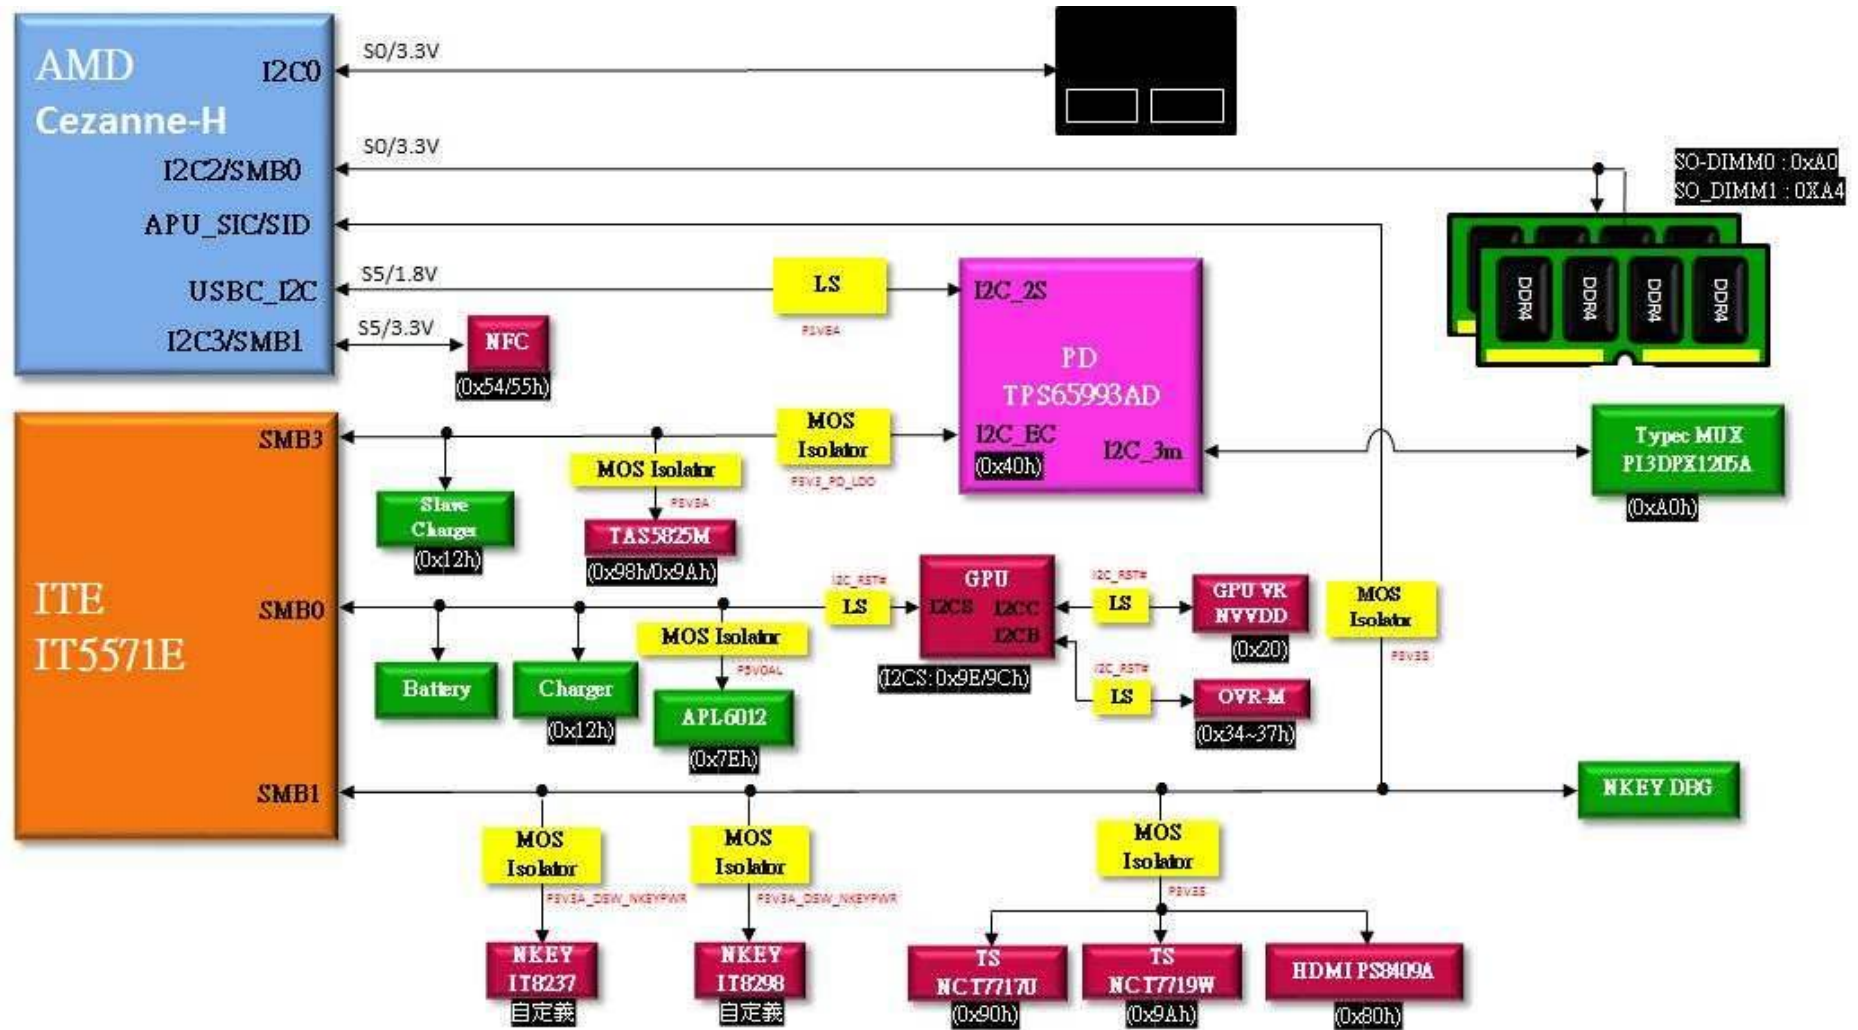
AMD
Cezanne-H
I2C0
I2C2/SMB0
APU_SIC/SID
USBC_I2C
I2C3/SMB1

S0/3.3V
S0/3.3V
S5/1.8V
S5/3.3V

SO-DIMM0 : 0xA0
SO_DIMM1 : 0XA4

DDR4
DDR4
DDR4
DDR4

LS
P1V8A

NFC
(0x54/55h)

I2C_2S
PD
TPS65993AD
I2C_EC
(0x40h)
I2C_3m

MOS
Isolator
P3V3_PD_LDO

Typec MUX
PI3DPX1205A
(0xA0h)

ITE
IT5571E
SMB3
SMB0
SMB1

Slave
Charger
(0x12h)

MOS Isolator
P3V3A
TAS5825M
(0x98h/0x9Ah)

I2C_RST#
LS
GPU
I2CS
I2CC
I2CB
(I2CS: 0x9E/9Ch)

I2C_RST#
LS
GPU VR
NVVDD
(0x20)

I2C_RST#
LS
OVR-M
(0x34~37h)

MOS
Isolator
P3V3S

Battery
Charger
(0x12h)

MOS Isolator
P3V0AL
APL6012
(0x7Eh)

NKEY DBG

MOS
Isolator
P3V3A_DSW_NKEYPWR
NKEY
IT8237
自定義

MOS
Isolator
P3V3A_DSW_NKEYPWR
NKEY
IT8298
自定義

MOS
Isolator
P3V3S

TS
NCT7717U
(0x90h)

TS
NCT7719W
(0x9Ah)

HDMI PS8409A
(0x80h)